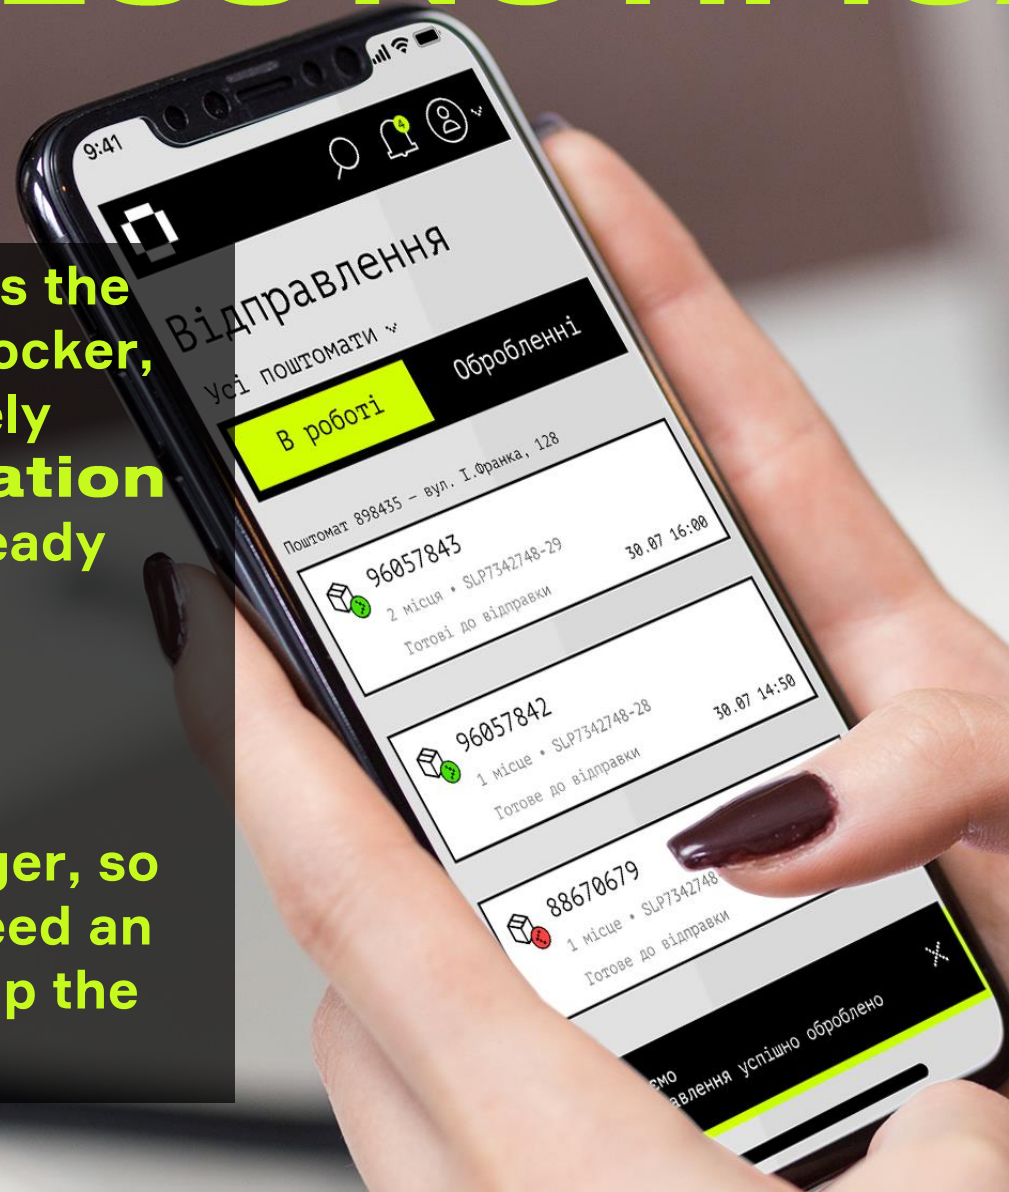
s the
ocker,
ely
ation
eady

ger, so
eed an
p the

9:41

4

Відправлення
Усі поштомати
В роботі
Оброблені

Поштомат 898435 — вул. І.Франка, 128

96057843
2 місця • SLP7342748-29
Готові до відправки
30.07 16:00

96057842
1 місце • SLP7342748-28
Готове до відправки
30.07 14:50

88670679
1 місце • SLP7342748
Готове до відправки

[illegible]ємо
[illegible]авлення успішно оброблено